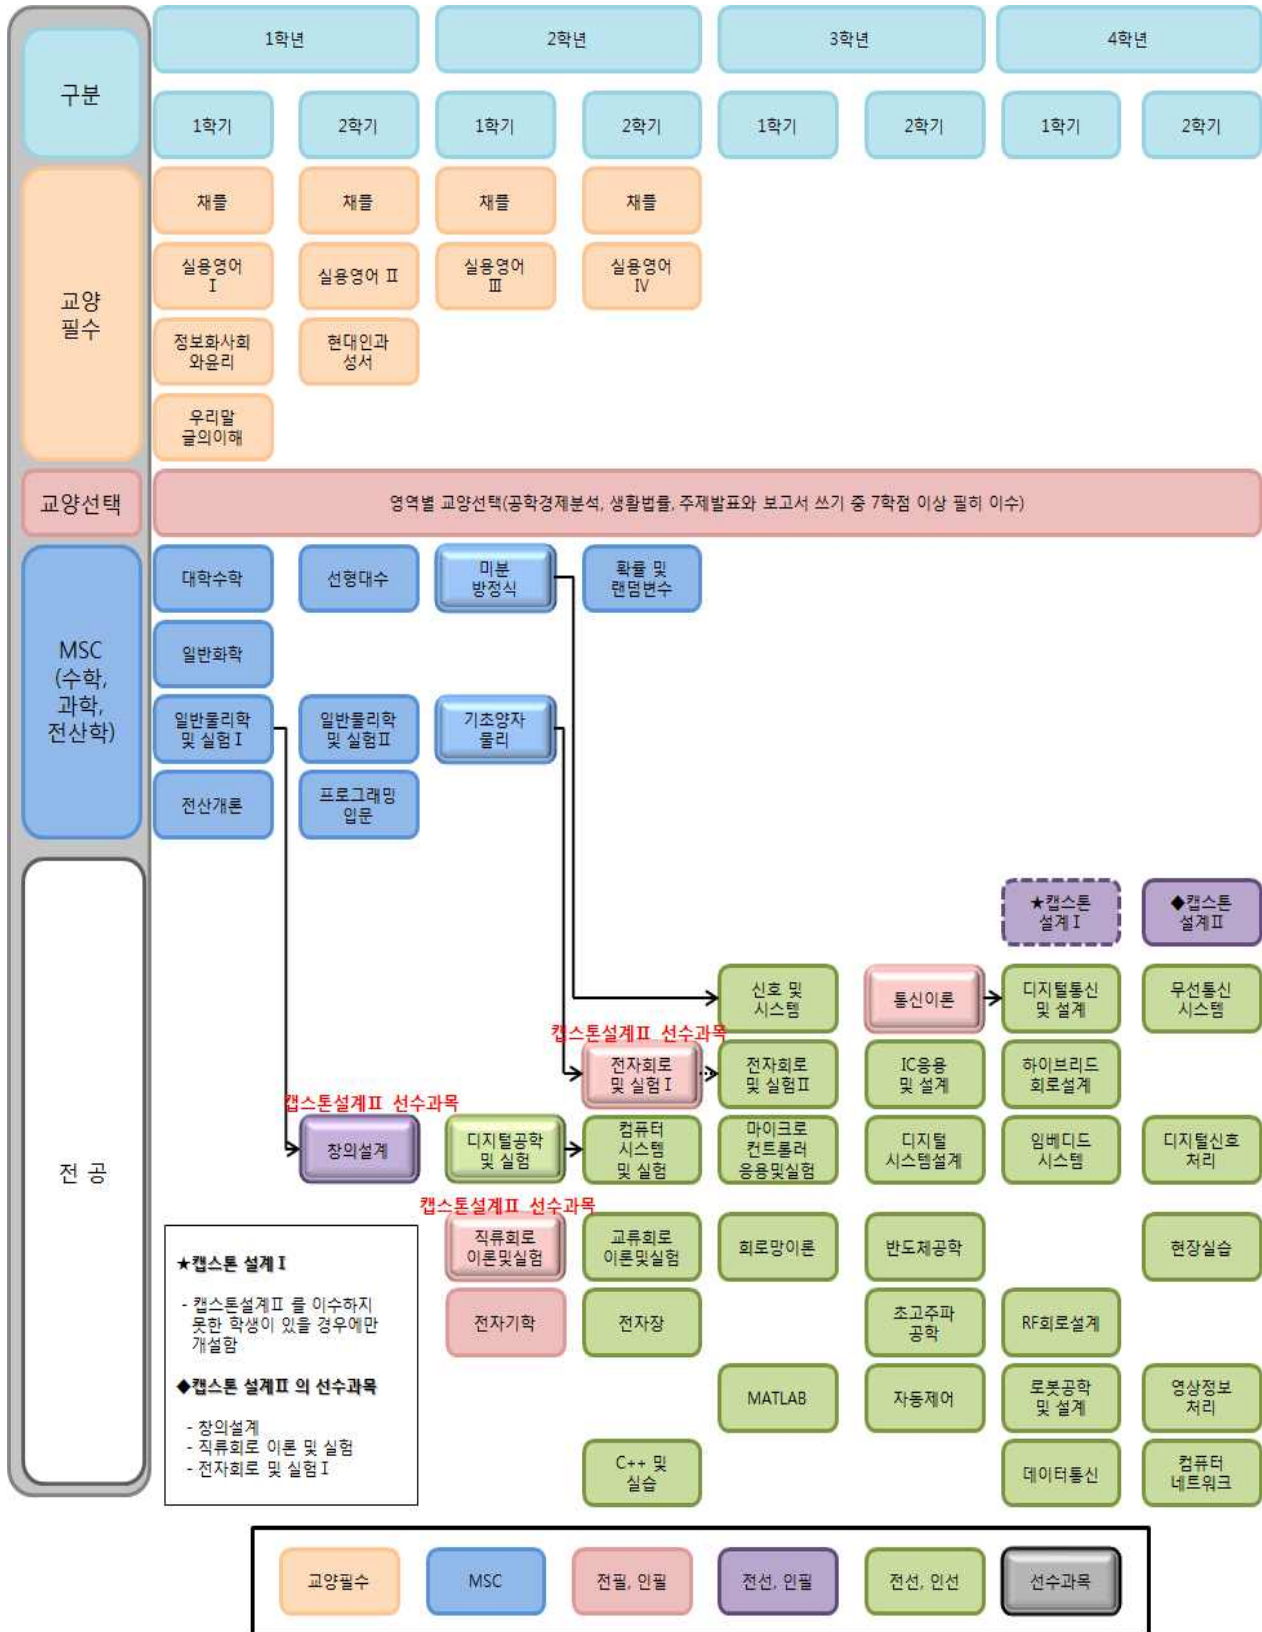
구분

1학년 2학년 3학년 4학년

1학기 2학기 1학기 2학기 1학기 2학기 1학기 2학기

교양필수

채플 채플 채플 채플

실용영어 I
실용영어 II
실용영어 III
실용영어 IV

정보화사회와윤리
현대인과 성서

우리말 글의이해

교양선택

영역별 교양선택(공학경제분석, 생활법률, 주제발표와 보고서 쓰기 중 7학점 이상 필히 이수)

MSC (수학, 과학, 전산학)

대학수학
선형대수
미분방정식
확률 및 랜덤변수
일반화학
일반물리학 및 실험 I
일반물리학 및 실험 II
기초양자물리
전산개론
프로그래밍 입문

전 공

★캡스톤 설계 I
◆캡스톤 설계 II

신호 및 시스템
통신이론
디지털통신 및 설계
무선통신 시스템

캡스톤설계II 선수과목
전자회로 및 실험 I
전자회로 및 실험 II
IC응용 및 설계
하이브리드 회로설계

캡스톤설계II 선수과목
창의설계
디지털공학 및 실험
컴퓨터 시스템 및 실험
마이크로 컨트롤러 응용및실험
디지털 시스템설계
임베디드 시스템
디지털신호 처리

캡스톤설계II 선수과목
직류회로 이론및실험
교류회로 이론및실험
회로망이론
반도체공학
현장실습

전자기학
전자장
초고주파 공학
RF회로설계

MATLAB
자동제어
로봇공학 및 설계
영상정보 처리

C++ 및 실습
데이터통신
컴퓨터 네트워크

★캡스톤 설계 I
- 캡스톤설계II 를 이수하지 못한 학생이 있을 경우에만 개설함

◆캡스톤 설계 II 의 선수과목
- 창의설계
- 직류회로 이론 및 실험
- 전자회로 및 실험 I

교양필수 MSC 전필, 인필 전선, 인필 전선, 인선 선수과목